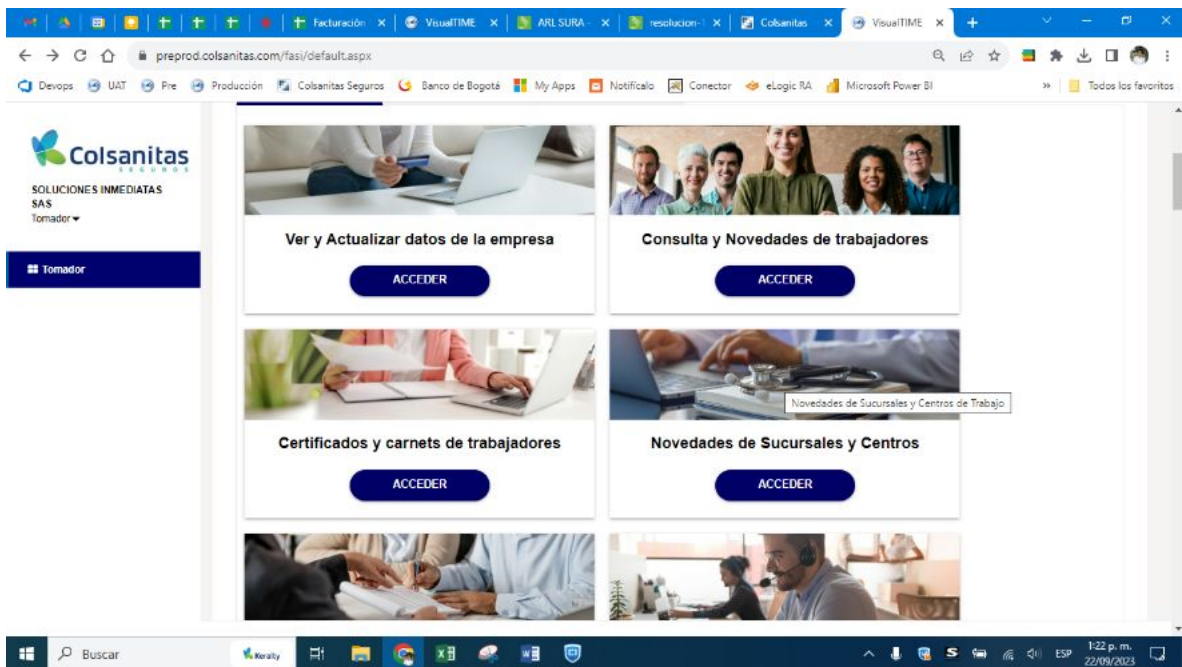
Facturación × | VisualTIME × | ARL SURA - × | resolucion-1 × | Colsanitas × | VisualTIME ×

preprod.colsanitas.com/fasi/default.aspx

Devops UAT Pre Producción Colsanitas Seguros Banco de Bogotá My Apps Notifícalo Conector eLogic RA Microsoft Power BI » Todos los favoritos

Colsanitas
SEGUROS

SOLUCIONES INMEDIATAS SAS
Tomador

Tomador

Ver y Actualizar datos de la empresa
ACCEDER

Consulta y Novedades de trabajadores
ACCEDER

Certificados y carnets de trabajadores
ACCEDER

Novedades de Sucursales y Centros de Trabajo

Novedades de Sucursales y Centros
ACCEDER

Buscar

Keralty

ESP 1:22 p. m. 22/09/2023